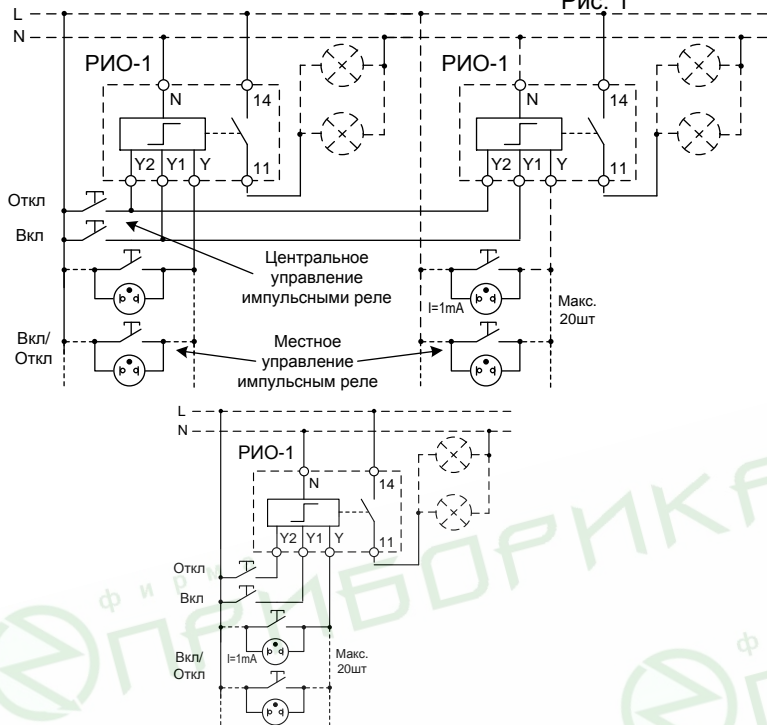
Рис. 1

L
N
РИО-1
N
14
Y2 Y1 Y
11
РИО-1
N
14
Y2 Y1 Y
11
Откл
Вкл
Центральное управление импульсными реле
I=1mA
Макс. 20шт
Вкл/ Откл
Местное управление импульсным реле

L
N
РИО-1
N
14
Y2 Y1 Y
11
Откл
Вкл
Вкл/ Откл
I=1mA
Макс. 20шт

ф и р м а
ПРИБОРИКА
ф и р м а